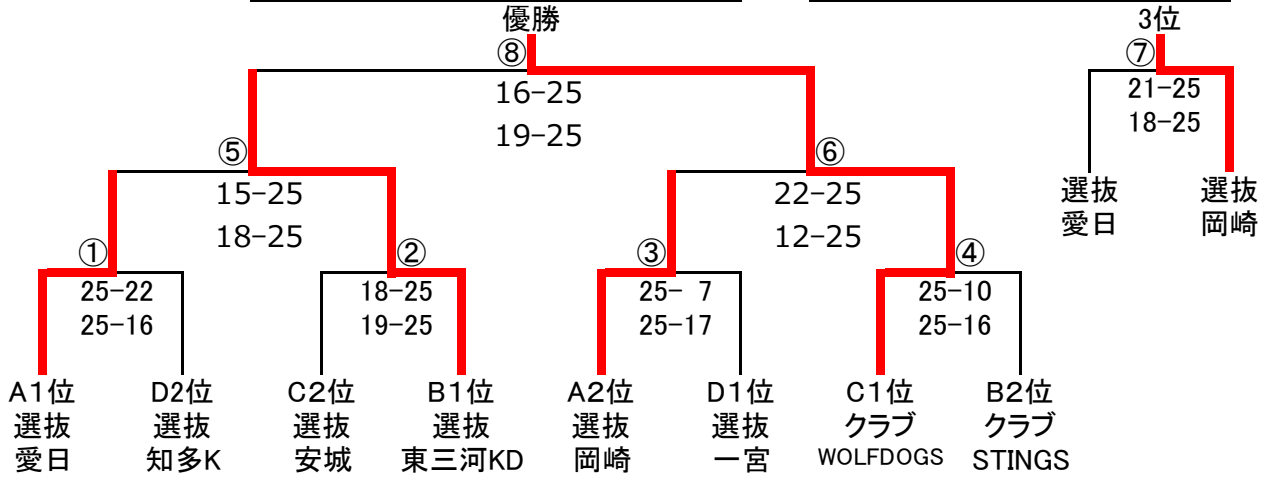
優勝
⑧
16-25
19-25

3位
⑦
21-25
18-25

⑤
15-25
18-25

⑥
22-25
12-25

選抜
愛日

選抜
岡崎

①
25-22
25-16

②
18-25
19-25

③
25- 7
25-17

④
25-10
25-16

A1位
選抜
愛日

D2位
選抜
知多K

C2位
選抜
安城

B1位
選抜
東三河KD

A2位
選抜
岡崎

D1位
選抜
一宮

C1位
クラブ
WOLFDOGS

B2位
クラブ
STINGS